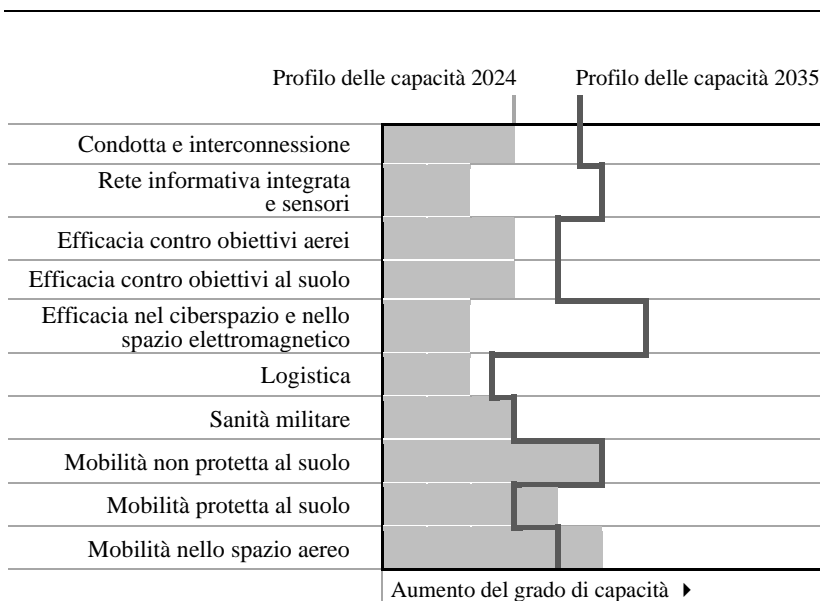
Profilo delle capacità 2024
Profilo delle capacità 2035

Condotta e interconnessione
Rete informativa integrata e sensori
Efficacia contro obiettivi aerei
Efficacia contro obiettivi al suolo
Efficacia nel ciberspazio e nello spazio elettromagnetico
Logistica
Sanità militare
Mobilità non protetta al suolo
Mobilità protetta al suolo
Mobilità nello spazio aereo

Aumento del grado di capacità ▸